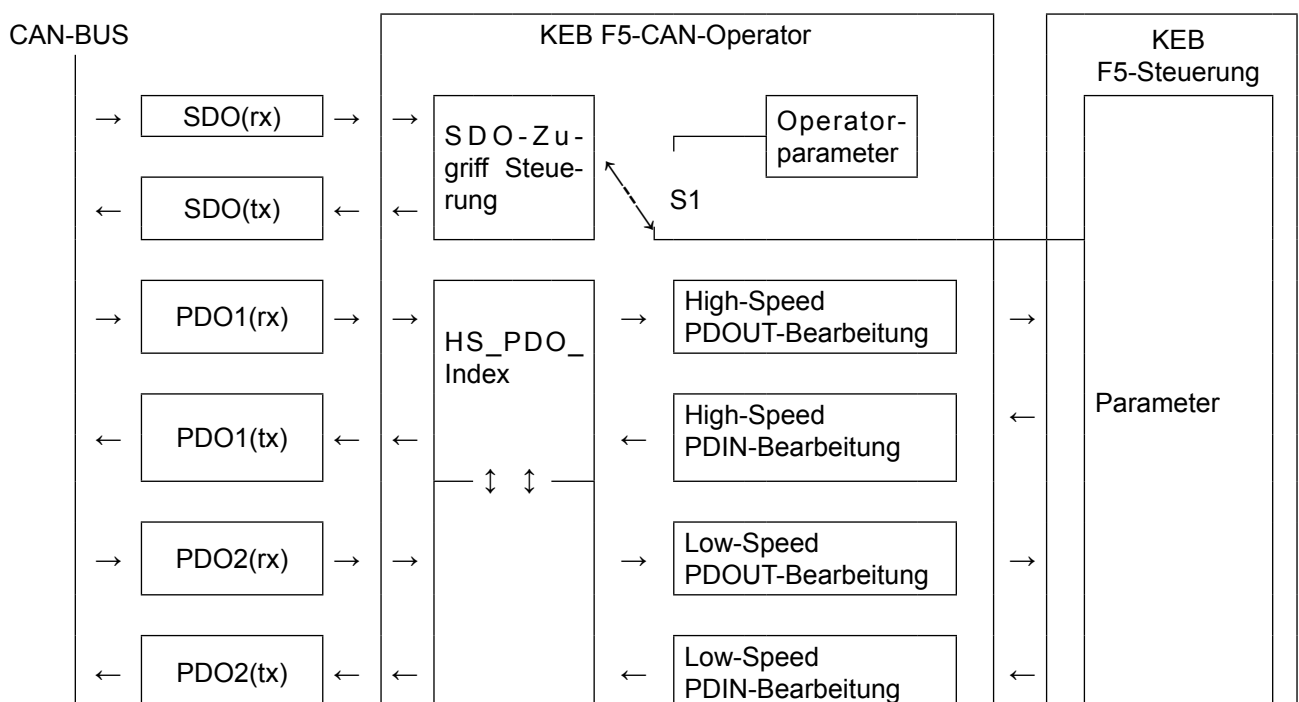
CAN-BUS

KEB F5-CAN-Operator

KEB F5-Steuerung

→ SDO(rx) → → SDO-Zugriff Steuerung

Operatorparameter

S1

← SDO(tx) ← ←

→ PDO1(rx) → → HS_PDO_Index → High-Speed PDOUT-Bearbeitung →

Parameter

← PDO1(tx) ← ← ← High-Speed PDIN-Bearbeitung ←

↕ ↕

→ PDO2(rx) → → → Low-Speed PDOUT-Bearbeitung →

← PDO2(tx) ← ← ← Low-Speed PDIN-Bearbeitung ←